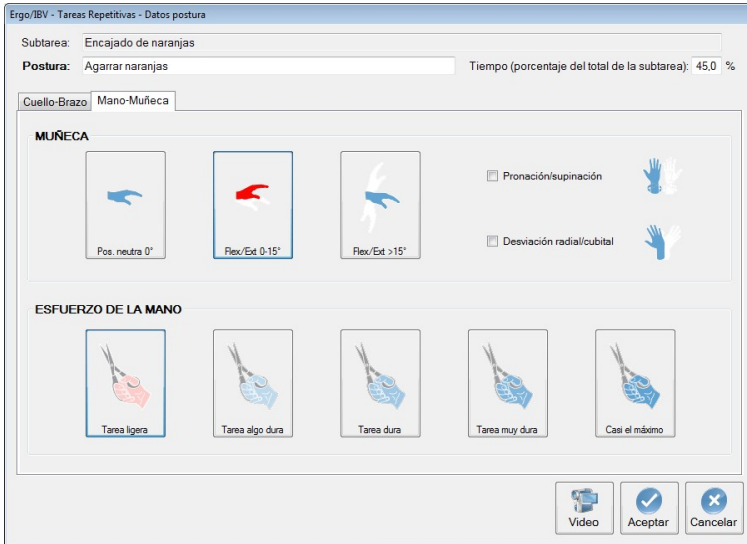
Ergo/IBV - Tareas Repetitivas - Datos postura

Subtarea: Encajado de naranjas

Postura: Agarrar naranjas

Tiempo (porcentaje del total de la subtarea): 45,0 %

Cuello-Brazo | Mano-Muñeca

MUÑECA

Pos. neutra 0°

Flex/Ext 0-15°

Flex/Ext >15°

Pronación/supinación

Desviación radial/cubital

ESFUERZO DE LA MANO

Tarea ligera

Tarea algo dura

Tarea dura

Tarea muy dura

Casi el máximo

Video

Aceptar

Cancelar